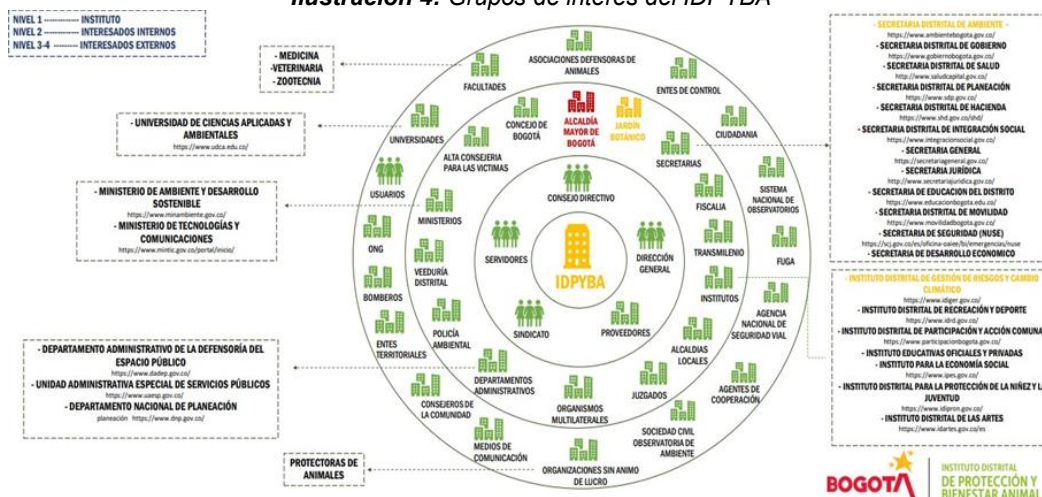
Ilustración 4. Grupos de interés del IDPYBA

NIVEL 1 ------------ INSTITUTO
NIVEL 2 ------------ INTERESADOS INTERNOS
NIVEL 3-4 --------- INTERESADOS EXTERNOS

- MEDICINA
-VETERINARIA
- ZOOTECNIA

- UNIVERSIDAD DE CIENCIAS APLICADAS Y AMBIENTALES
https://www.udca.edu.co/

- MINISTERIO DE AMBIENTE Y DESARROLLO SOSTENIBLE
https://www.minambiente.gov.co/
- MINISTERIO DE TECNOLOGÍAS Y COMUNICACIONES
https://www.mintic.gov.co/portal/inicio/

- DEPARTAMENTO ADMINISTRATIVO DE LA DEFENSORÍA DEL ESPACIO PÚBLICO
https://www.dadep.gov.co/
- UNIDAD ADMINISTRATIVA ESPECIAL DE SERVICIOS PÚBLICOS
https://www.uaesp.gov.co/
- DEPARTAMENTO NACIONAL DE PLANEACIÓN
planeación https://www.dnp.gov.co/

PROTECTORAS DE ANIMALES

ASOCIACIONES DEFENSORAS DE ANIMALES
FACULTADES
ENTES DE CONTROL
UNIVERSIDADES
CONCEJO DE BOGOTÁ
ALCALDÍA MAYOR DE BOGOTÁ
JARDÍN BOTÁNICO
CIUDADANIA
ALTA CONSEJERIA PARA LAS VICTIMAS
SECRETARIAS
USUARIOS
CONSEJO DIRECTIVO
MINISTERIOS
FISCALIA
SISTEMA NACIONAL DE OBSERVATORIOS
ONG
SERVIDORES
IDPYBA
DIRECCIÓN GENERAL
TRANSMILENIO
FUGA
VEEDURÍA DISTRITAL
BOMBEROS
INSTITUTOS
SINDICATO
PROVEEDORES
AGENCIA NACIONAL DE SEGURIDAD VIAL
POLICÍA AMBIENTAL
ENTES TERRITORIALES
ALCALDIAS LOCALES
DEPARTAMENTOS ADMINISTRATIVOS
CONSEJEROS DE LA COMUNIDAD
JUZGADOS
AGENTES DE COOPERACIÓN
ORGANISMOS MULTILATERALES
MEDIOS DE COMUNICACIÓN
SOCIEDAD CIVIL OBSERVATORIA DE AMBIENTE
ORGANIZACIONES SIN ANIMO DE LUCRO

- SECRETARIA DISTRITAL DE AMBIENTE -
https://www.ambientebogota.gov.co/
- SECRETARIA DISTRITAL DE GOBIERNO
https://www.gobiernobogota.gov.co/
- SECRETARIA DISTRITAL DE SALUD
http://www.saludcapital.gov.co/
- SECRETARIA DISTRITAL DE PLANEACIÓN
https://www.sdp.gov.co/
- SECRETARIA DISTRITAL DE HACIENDA
https://www.shd.gov.co/shd/
- SECRETARIA DISTRITAL DE INTEGRACIÓN SOCIAL
https://www.integracionsocial.gov.co/
- SECRETARIA GENERAL
https://secretariageneral.gov.co/
- SECRETARIA JURÍDICA
https://www.secretariajuridica.gov.co/
- SECRETARIA DE EDUCACION DEL DISTRITO
https://www.educacionbogota.edu.co/
- SECRETARIA DISTRITAL DE MOVILIDAD
https://www.movilidadbogota.gov.co/
- SECRETARIA DE SEGURIDAD (NUSE)
https://scj.gov.co/es/oficina-oaiee/bi/emergencias/nuse
- SECRETARIA DE DESARROLLO ECONOMICO

- INSTITUTO DISTRITAL DE GESTIÓN DE RIESGOS Y CAMBIO CLIMÁTICO
https://www.idiger.gov.co/
- INSTITUTO DISTRITAL DE RECREACIÓN Y DEPORTE
https://www.idrd.gov.co/
- INSTITUTO DISTRITAL DE PARTICIPACIÓN Y ACCIÓN COMUNAL
https://www.participacionbogota.gov.co/
- INSTITUTO EDUCATIVAS OFICIALES Y PRIVADAS
- INSTITUTO PARA LA ECONOMÍA SOCIAL
https://www.ipes.gov.co/
- INSTITUTO DISTRITAL PARA LA PROTECCIÓN DE LA NIÑEZ Y LA JUVENTUD
https://www.idipron.gov.co/
- INSTITUTO DISTRITAL DE LAS ARTES
https://www.idartes.gov.co/es

BOGOTÁ
INSTITUTO DISTRITAL DE PROTECCIÓN Y BIENESTAR ANIMAL